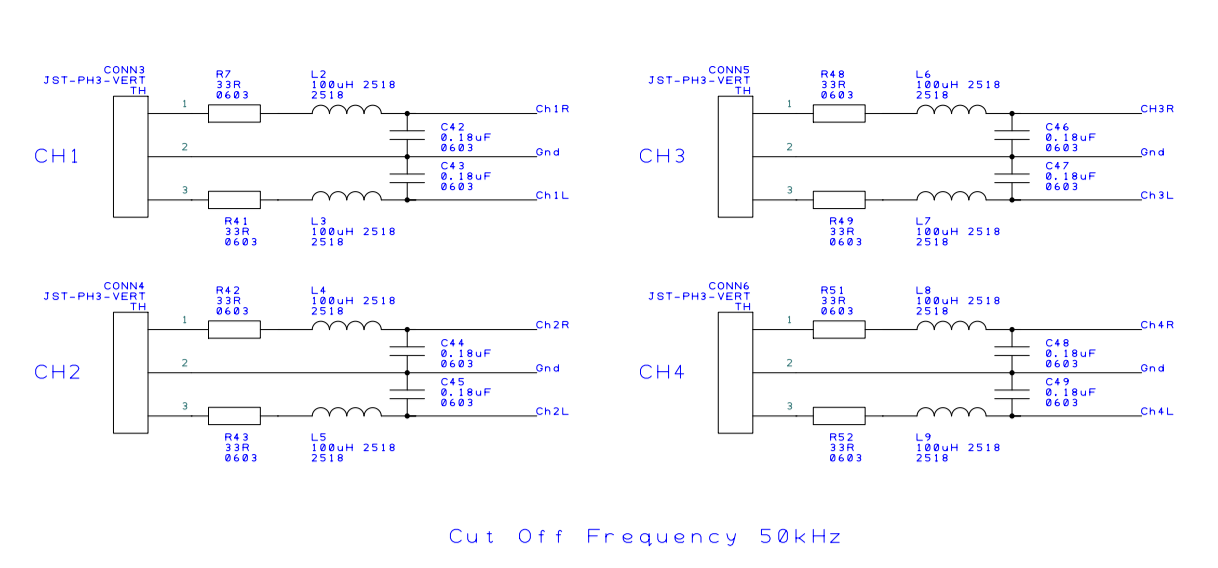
CONN3
JST-PH3-VERT
TH

R7
33R
0603

L2
100uH 2518
2518

1
Ch1R

C42
0.18uF
0603

CH1
2
Gnd

C43
0.18uF
0603

3
Ch1L

R41
33R
0603

L3
100uH 2518
2518

CONN5
JST-PH3-VERT
TH

R48
33R
0603

L6
100uH 2518
2518

1
Ch3R

C46
0.18uF
0603

CH3
2
Gnd

C47
0.18uF
0603

3
Ch3L

R49
33R
0603

L7
100uH 2518
2518

CONN4
JST-PH3-VERT
TH

R42
33R
0603

L4
100uH 2518
2518

1
Ch2R

C44
0.18uF
0603

CH2
2
Gnd

C45
0.18uF
0603

3
Ch2L

R43
33R
0603

L5
100uH 2518
2518

CONN6
JST-PH3-VERT
TH

R51
33R
0603

L8
100uH 2518
2518

1
Ch4R

C48
0.18uF
0603

CH4
2
Gnd

C49
0.18uF
0603

3
Ch4L

R52
33R
0603

L9
100uH 2518
2518

Cut Off Frequency 50kHz